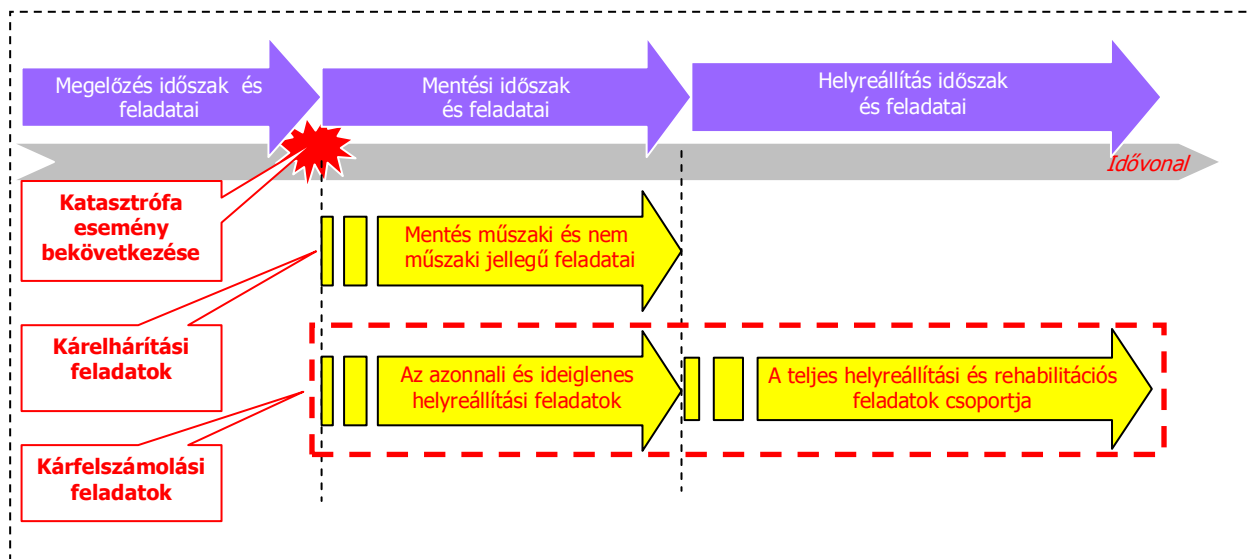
Megelőzés időszak és feladatai

Mentési időszak és feladatai

Helyreállítás időszak és feladatai

Idővonal

Katasztrófa esemény bekövetkezése

Mentés műszaki és nem műszaki jellegű feladatai

Kárelhárítási feladatok

Az azonnali és ideiglenes helyreállítási feladatok

A teljes helyreállítási és rehabilitációs feladatok csoportja

Kárfelszámolási feladatok